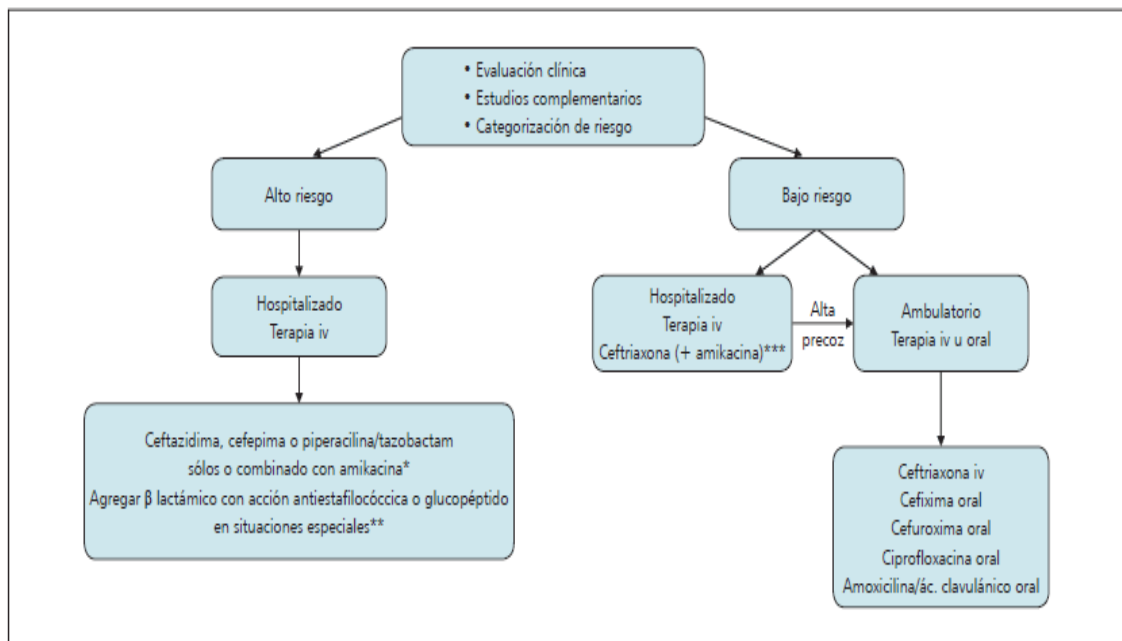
• Evaluación clínica
• Estudios complementarios
• Categorización de riesgo

Alto riesgo

Bajo riesgo

Hospitalizado
Terapia iv

Hospitalizado
Terapia iv
Ceftriaxona (+ amikacina)***

Alta precoz

Ambulatorio
Terapia iv u oral

Ceftazidima, cefepima o piperacilina/tazobactam sólos o combinado con amikacina*
Agregar β lactámico con acción antiestafilocóccica o glucopéptido en situaciones especiales**

Ceftriaxona iv
Cefixima oral
Cefuroxima oral
Ciprofloxacina oral
Amoxicilina/ác. clavulánico oral